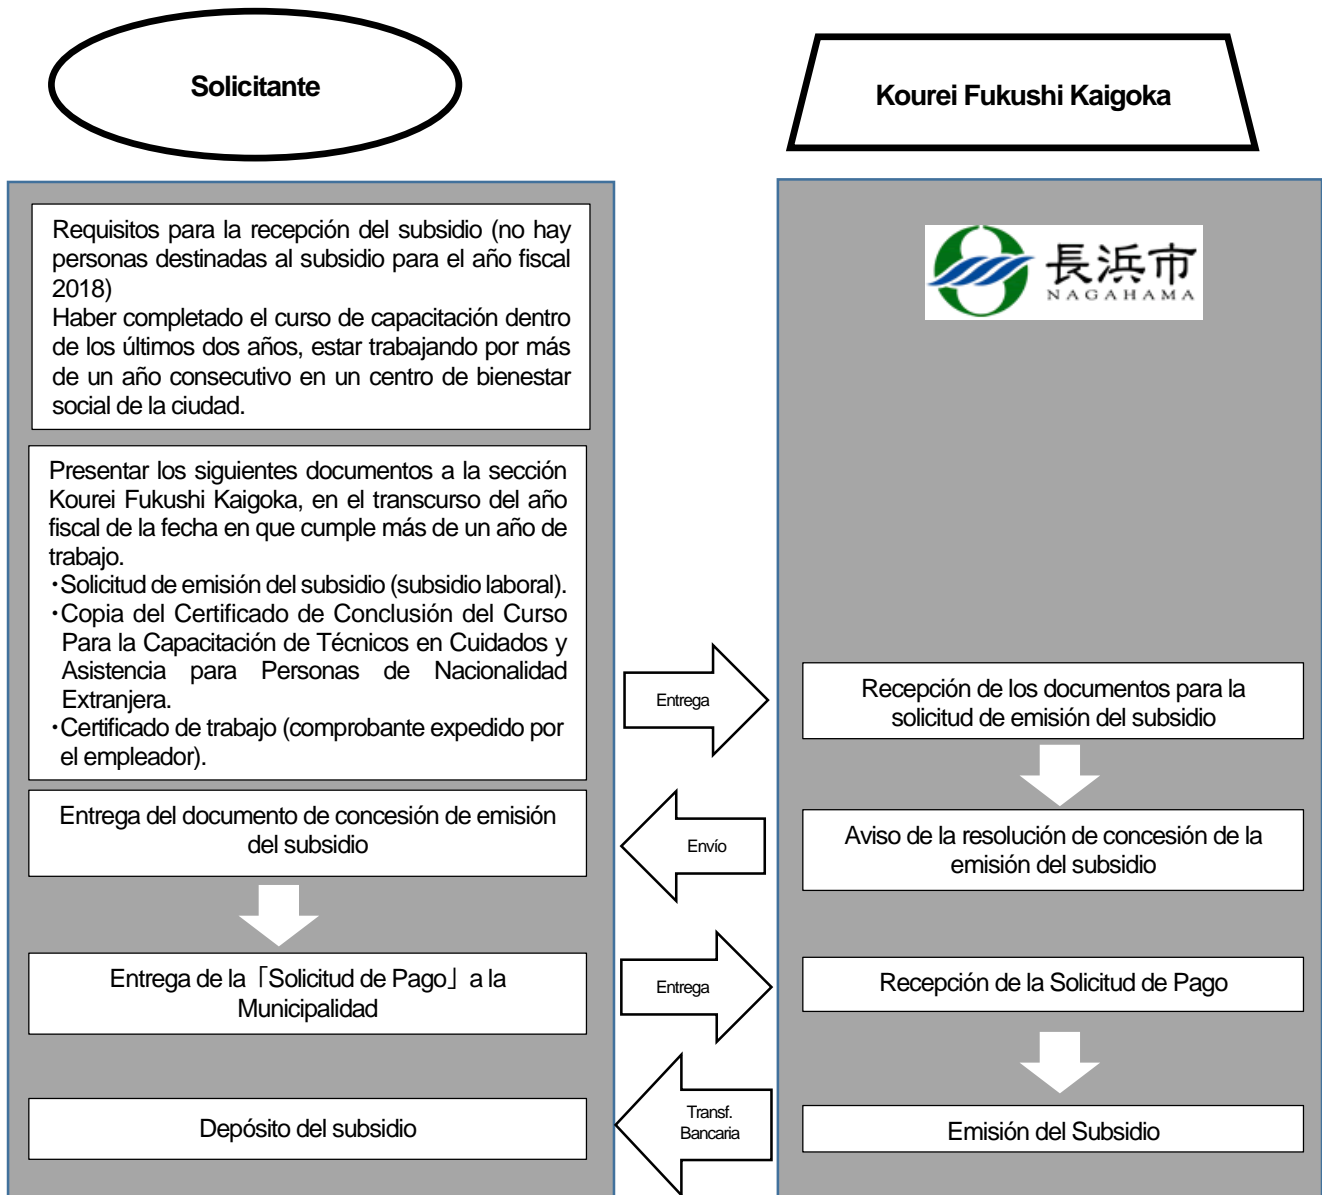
Solicitante

Kourei Fukushi Kaigoka

長浜市
NAGAHAMA

Requisitos para la recepción del subsidio (no hay personas destinadas al subsidio para el año fiscal 2018)
Haber completado el curso de capacitación dentro de los últimos dos años, estar trabajando por más de un año consecutivo en un centro de bienestar social de la ciudad.

Presentar los siguientes documentos a la sección Kourei Fukushi Kaigoka, en el transcurso del año fiscal de la fecha en que cumple más de un año de trabajo.
・Solicitud de emisión del subsidio (subsidio laboral).
・Copia del Certificado de Conclusión del Curso Para la Capacitación de Técnicos en Cuidados y Asistencia para Personas de Nacionalidad Extranjera.
・Certificado de trabajo (comprobante expedido por el empleador).

Entrega

Recepción de los documentos para la solicitud de emisión del subsidio

Entrega del documento de concesión de emisión del subsidio

Envío

Aviso de la resolución de concesión de la emisión del subsidio

Entrega de la「Solicitud de Pago」a la Municipalidad

Entrega

Recepción de la Solicitud de Pago

Depósito del subsidio

Transf. Bancaria

Emisión del Subsidio